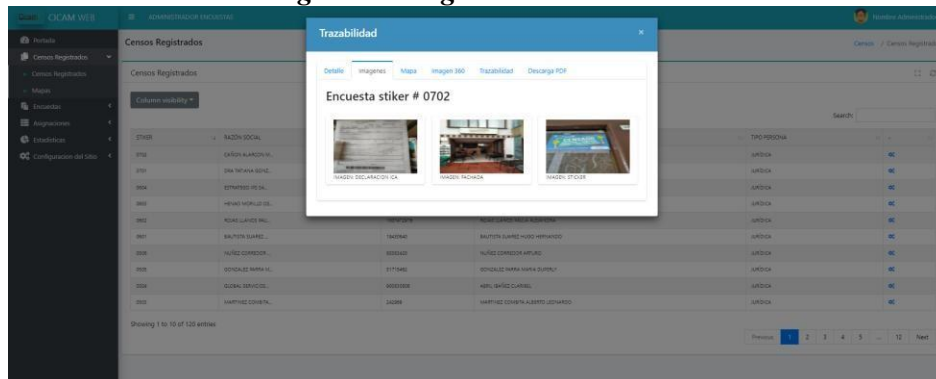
OCAM WEB
ADMINISTRADOR ENCUESTAS
Nombre Administrador

Portada
Censos Registrados
Censos Registrados
Mapas
Encuestas
Asignaciones
Estadisticas
Configuracion del Sitio

Censos Registrados
Censos / Censos Registrados

Censos Registrados
Column visibility
Search:

| STIKER | RAZON SOCIAL | | | TIPO PERSONA |
|---|---|---|---|---|
| 0702 | CAÑON ALARCON M... | | | JURIDICA |
| 0701 | ERA TATIANA GOMEZ... | | | JURIDICA |
| 0004 | ESTRATEGO VS CA... | | | JURIDICA |
| 0003 | HENAO MORILLO ED... | | | JURIDICA |
| 0002 | ROJAS LLANOS PAU... | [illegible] | ROJAS LLANOS PAOLA ALEXANDRA | JURIDICA |
| 0001 | BAUTISTA SUAREZ... | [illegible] | BAUTISTA SUAREZ HUGO HERNANDO | JURIDICA |
| 0008 | NUÑEZ CORREDOR... | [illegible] | NUÑEZ CORREDOR ARTURO | JURIDICA |
| 0005 | GONZALEZ PARRA M... | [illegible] | GONZALEZ PARRA MARIA EUGENIA | JURIDICA |
| 0004 | GLOBAL SERVICIOS... | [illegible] | ABRIL IBAÑEZ CLARIBEL | JURIDICA |
| 0003 | MARTINEZ CONVERTA... | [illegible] | MARTINEZ CONVERTA ALBERTO LEONARDO | JURIDICA |

Showing 1 to 10 of 120 entries
Previous 1 2 3 4 5 ... 12 Next

Trazabilidad
×
Detalle Imagenes Mapa Imagen 360 Trazabilidad Descarga PDF
Encuesta stiker # 0702
IMAGEN DECLARACION ICA
IMAGEN FACHADA
IMAGEN STICKER